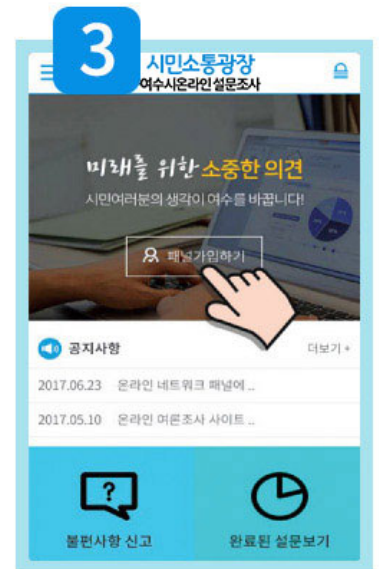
3

시민소통광장
여수시온라인 설문조사

미래를 위한 소중한 의견
시민여러분의 생각이 여수를 바꿉니다!

패널가입하기

공지사항
더보기 +

2017.06.23 온라인 네트워크 패널에 ..

2017.05.10 온라인 여론조사 사이트 ..

?
불편사항 신고

완료된 설문보기